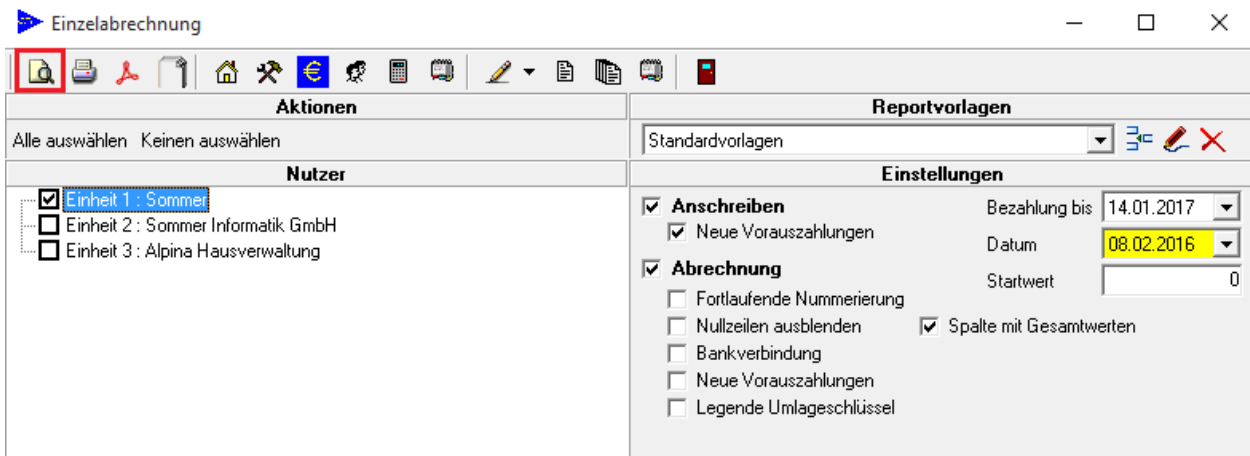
Einzelabrechnung

Aktionen

Alle auswählen Keinen auswählen

Nutzer

Einheit 1 : Sommer
Einheit 2 : Sommer Informatik GmbH
Einheit 3 : Alpina Hausverwaltung

Reportvorlagen

Standardvorlagen

Einstellungen

Anschreiben
Neue Vorauszahlungen
Abrechnung
Fortlaufende Nummerierung
Nullzeilen ausblenden
Bankverbindung
Neue Vorauszahlungen
Legende Umlageschlüssel

Bezahlung bis 14.01.2017
Datum 08.02.2016
Startwert 0
Spalte mit Gesamtwerten